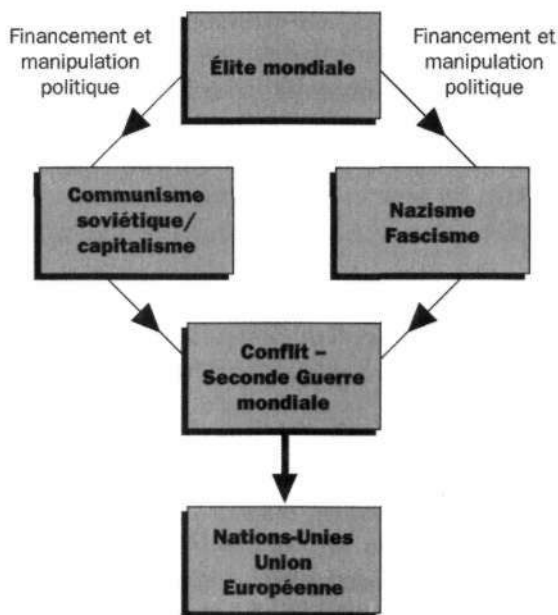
Financement et manipulation politique

Élite mondiale

Financement et manipulation politique

Communisme soviétique/ capitalisme

Nazisme Fascisme

Conflit – Seconde Guerre mondiale

Nations-Unies Union Européenne